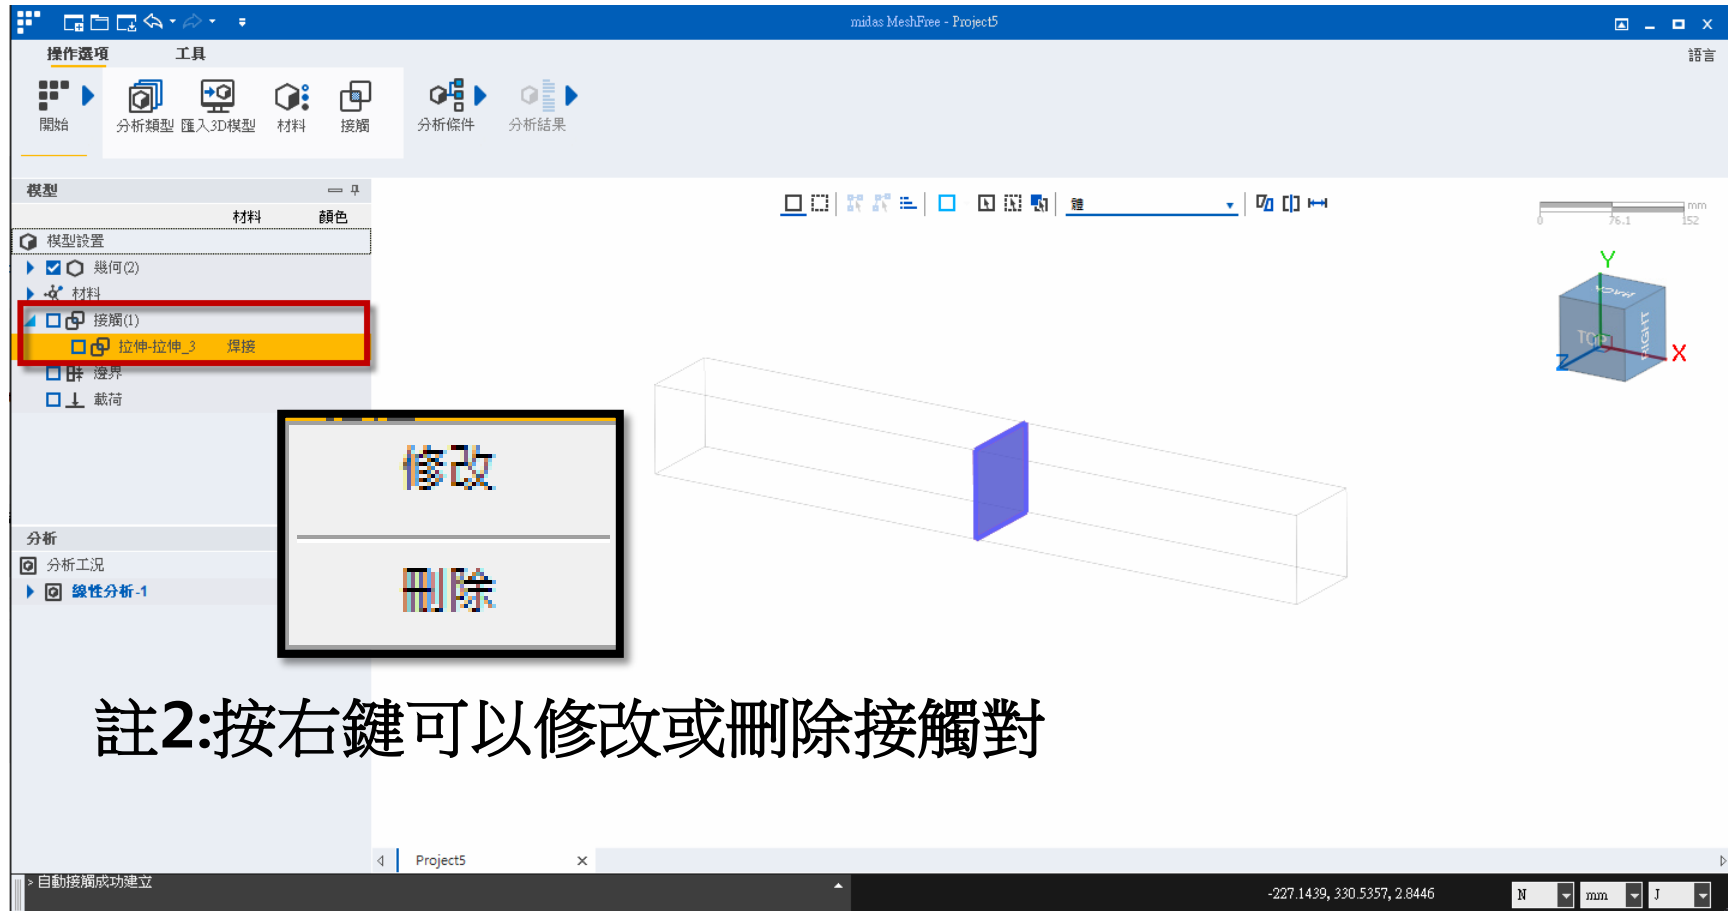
midas MeshFree - Project5

操作選項 工具

語言

開始 分析類型 匯入3D模型 材料 接觸 分析條件 分析結果

模型

材料 顏色

模型設置

幾何(2)

材料

接觸(1)

拉伸-拉伸_3 焊接

邊界

載荷

修改

刪除

分析

分析工況

線性分析-1

Y

X

Z

TOP

RIGHT

mm

0 76.1 152

註2:按右鍵可以修改或刪除接觸對

Project5

> 自動接觸成功建立

-227.1439, 330.5357, 2.8446

N

mm

J